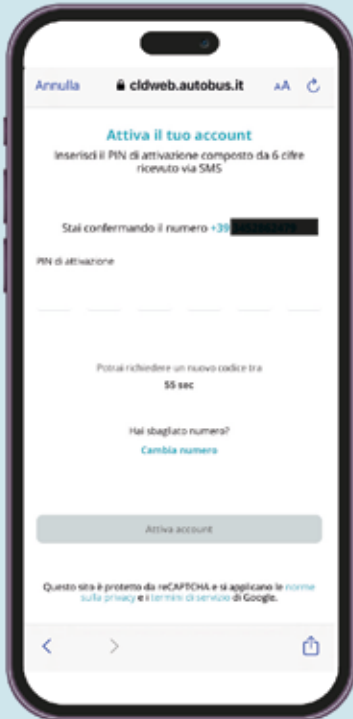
Annulla cldweb.autobus.it AA

Attiva il tuo account
Inserisci il PIN di attivazione composto da 6 cifre ricevuto via SMS

Stai confermando il numero +39 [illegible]

PIN di attivazione

Potrai richiedere un nuovo codice tra
55 sec

Hai sbagliato numero?
Cambia numero

Attiva account

Questo sito è protetto da reCAPTCHA e si applicano le norme sulla privacy e i termini di servizio di Google.